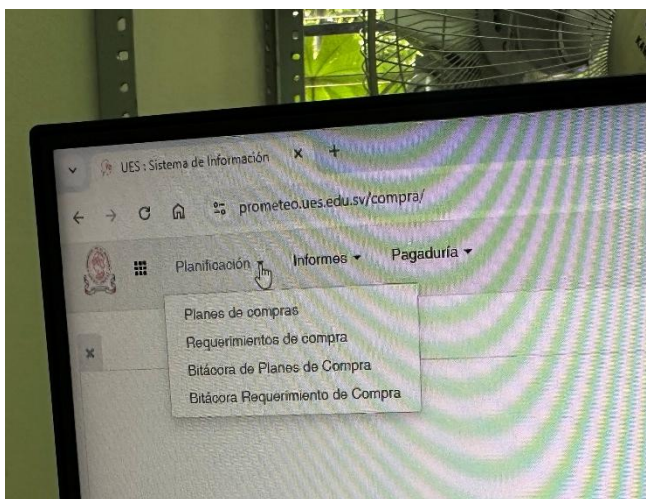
UES : Sistema de Información ×
+
prometeo.ues.edu.sv/compra/
Planificación ▾ Informes ▾ Pagaduría ▾
Planes de compras
Requerimientos de compra
Bitácora de Planes de Compra
Bitácora Requerimiento de Compra
×